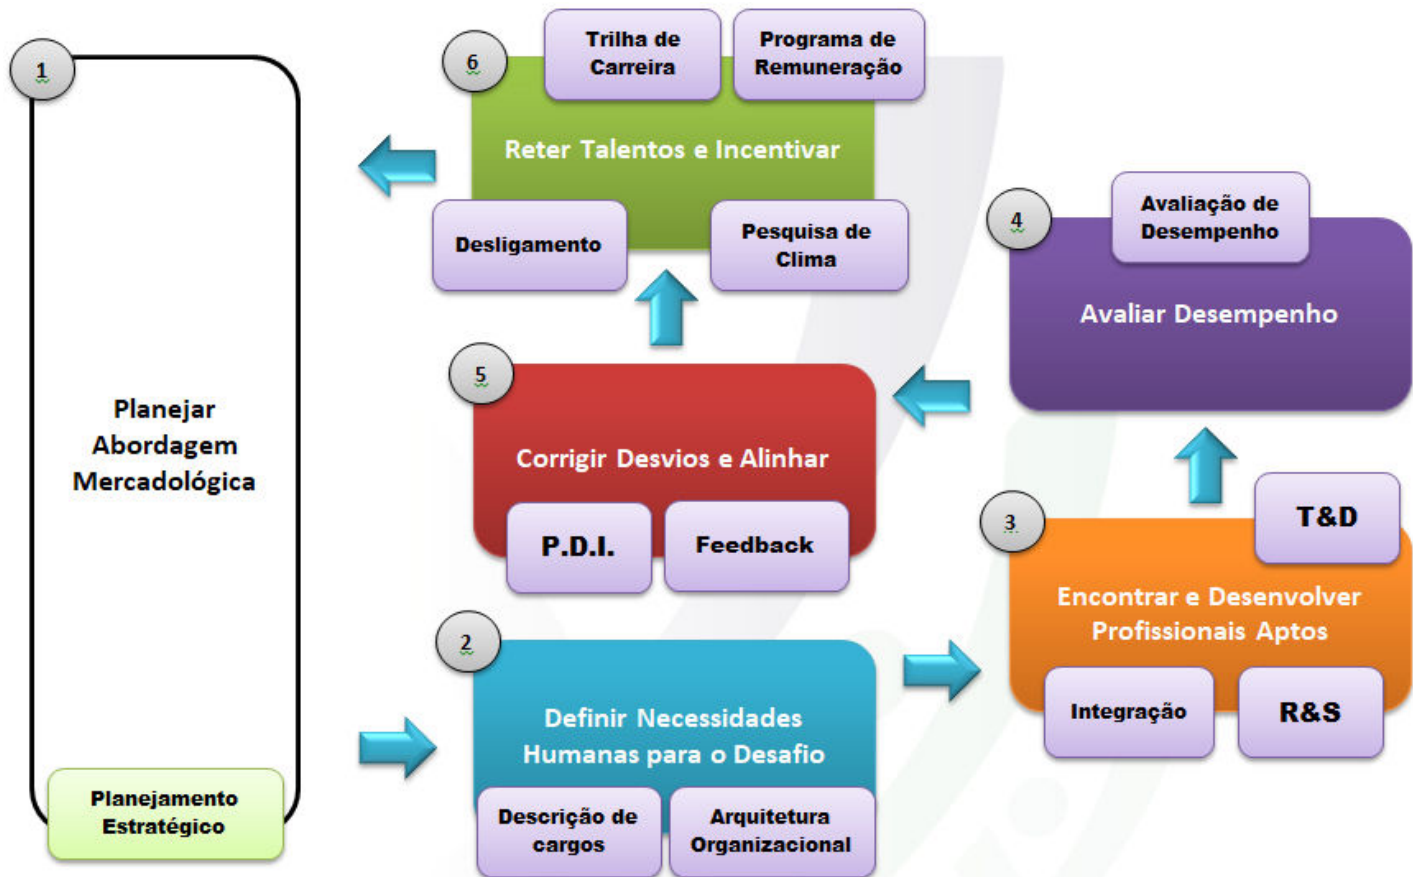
1

Planejar Abordagem Mercadológica

Planejamento Estratégico

6

Trilha de Carreira

Programa de Remuneração

Reter Talentos e Incentivar

Desligamento

Pesquisa de Clima

4

Avaliação de Desempenho

Avaliar Desempenho

5

Corrigir Desvios e Alinhar

P.D.I.

Feedback

3

T&D

Encontrar e Desenvolver Profissionais Aptos

Integração

R&S

2

Definir Necessidades Humanas para o Desafio

Descrição de cargos

Arquitetura Organizacional